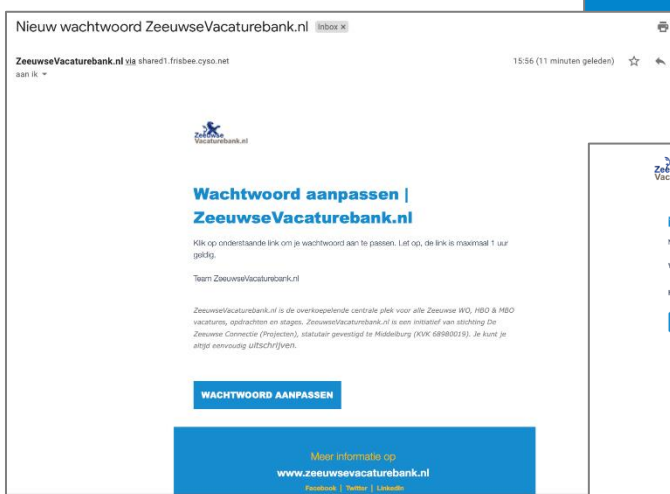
Nieuw wachtwoord ZeeuwseVacaturebank.nl Inbox ×

ZeeuwseVacaturebank.nl via shared1.frisbee.cyso.net
aan ik

15:56 (11 minuten geleden)

Zeeuwse Vacaturebank.nl

Wachtwoord aanpassen | ZeeuwseVacaturebank.nl

Klik op onderstaande link om je wachtwoord aan te passen. Let op, de link is maximaal 1 uur geldig.

Team ZeeuwseVacaturebank.nl

ZeeuwseVacaturebank.nl is de overkoepelende centrale plek voor alle Zeeuwse WO, HBO & MBO vacatures, opdrachten en stages. ZeeuwseVacaturebank.nl is een initiatief van stichting De Zeeuwse Connectie (Projecten), statutair gevestigd te Middelburg (KVK 68980019). Je kunt je altijd eenvoudig uitschrijven.

WACHTWOORD AANPASSEN

Meer informatie op
www.zeeuwsevacaturebank.nl
Facebook | Twitter | LinkedIn

Zee
Vac